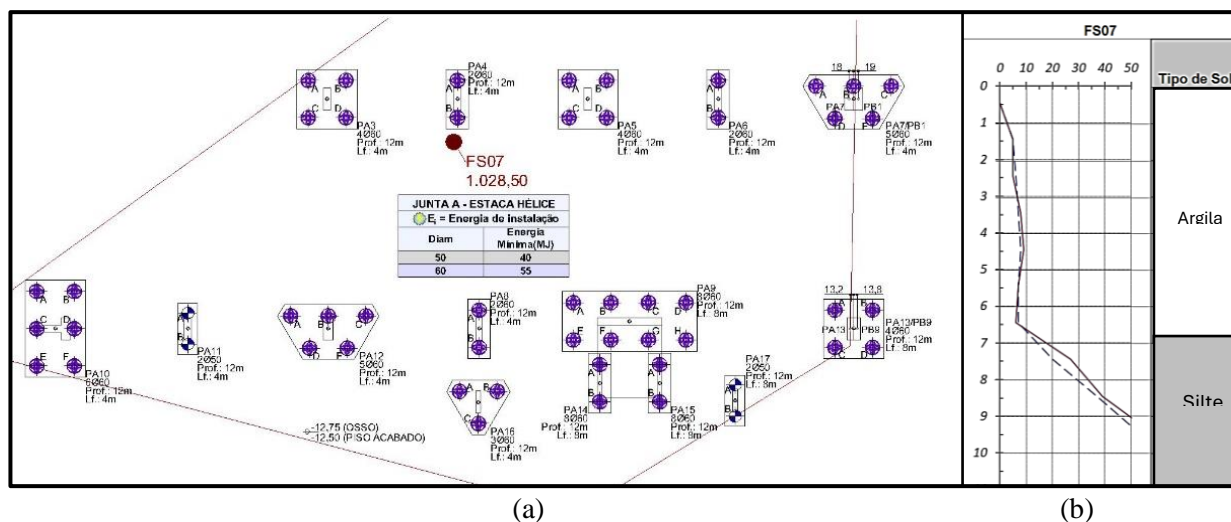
PA3
4Ø60
Prof.: 12m
Lf.: 4m

PA4
2Ø60
Prof.: 12m
Lf.: 4m

PA5
4Ø60
Prof.: 12m
Lf.: 4m

PA6
2Ø60
Prof.: 12m
Lf.: 4m

18 19
PA7 PB1
PA7/PB1
5Ø60
Prof.: 12m
Lf.: 4m

FS07
1.028,50

| JUNTA A - ESTACA HÉLICE | |
|---|---|
| $E_i$ = Energia de instalação | |
| Diam | Energia Mínima(MJ) |
| 50 | 40 |
| 60 | 55 |

PA10
6Ø60
Prof.: 12m
Lf.: 4m

PA11
2Ø50
Prof.: 12m
Lf.: 4m

PA12
5Ø60
Prof.: 12m
Lf.: 4m

PA8
2Ø60
Prof.: 12m
Lf.: 4m

PA9
8Ø60
Prof.: 12m
Lf.: 8m

13,2 13,8
PA13 PB9
PA13/PB9
4Ø60
Prof.: 12m
Lf.: 8m

PA17
2Ø50
Prof.: 12m
Lf.: 8m

PA14
3Ø60
Prof.: 12m
Lf.: 8m

PA15
3Ø60
Prof.: 12m
Lf.: 8m

PA16
3Ø60
Prof.: 12m
Lf.: 4m

-12,75 (OSSO)
-12,50 (PISO ACABADO)

(a)

FS07
0 10 20 30 40 50
Tipo de Sol
0 1 2 3 4 5 6 7 8 9 10
Argila
Silte

(b)